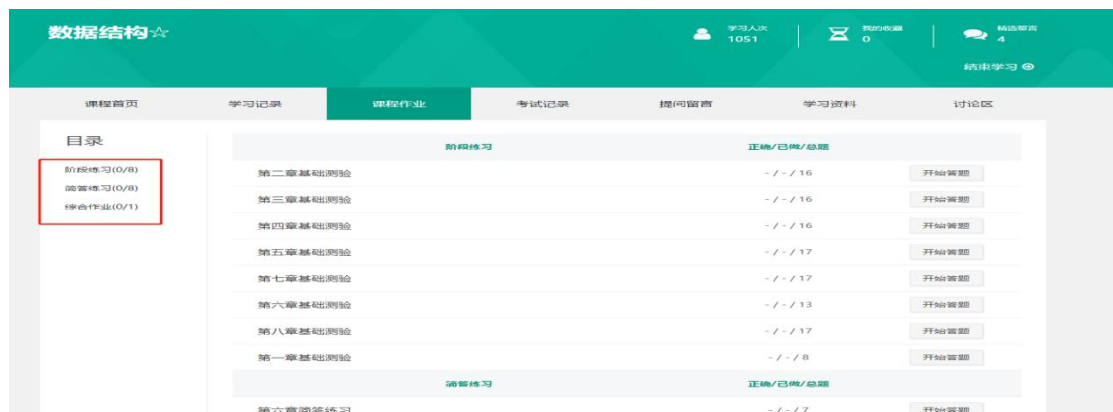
数据结构☆

学习人次 1051
我的收藏 0
精选留言 4

结束学习 ⊙

课程首页 | 学习记录 | 课程作业 | 考试记录 | 提问留言 | 学习资料 | 讨论区

目录

阶段练习(0/8)
简答练习(0/8)
综合作业(0/1)

| 阶段练习 | 正确/已做/总题 | |
|---|---|---|
| 第二章基础测验 | - / - / 16 | 开始答题 |
| 第三章基础测验 | - / - / 16 | 开始答题 |
| 第四章基础测验 | - / - / 16 | 开始答题 |
| 第五章基础测验 | - / - / 17 | 开始答题 |
| 第七章基础测验 | - / - / 17 | 开始答题 |
| 第六章基础测验 | - / - / 13 | 开始答题 |
| 第八章基础测验 | - / - / 17 | 开始答题 |
| 第一章基础测验 | - / - / 8 | 开始答题 |
| 简答练习 | 正确/已做/总题 | |
| 第六章简答练习 | - / - / 7 | 开始答题 |